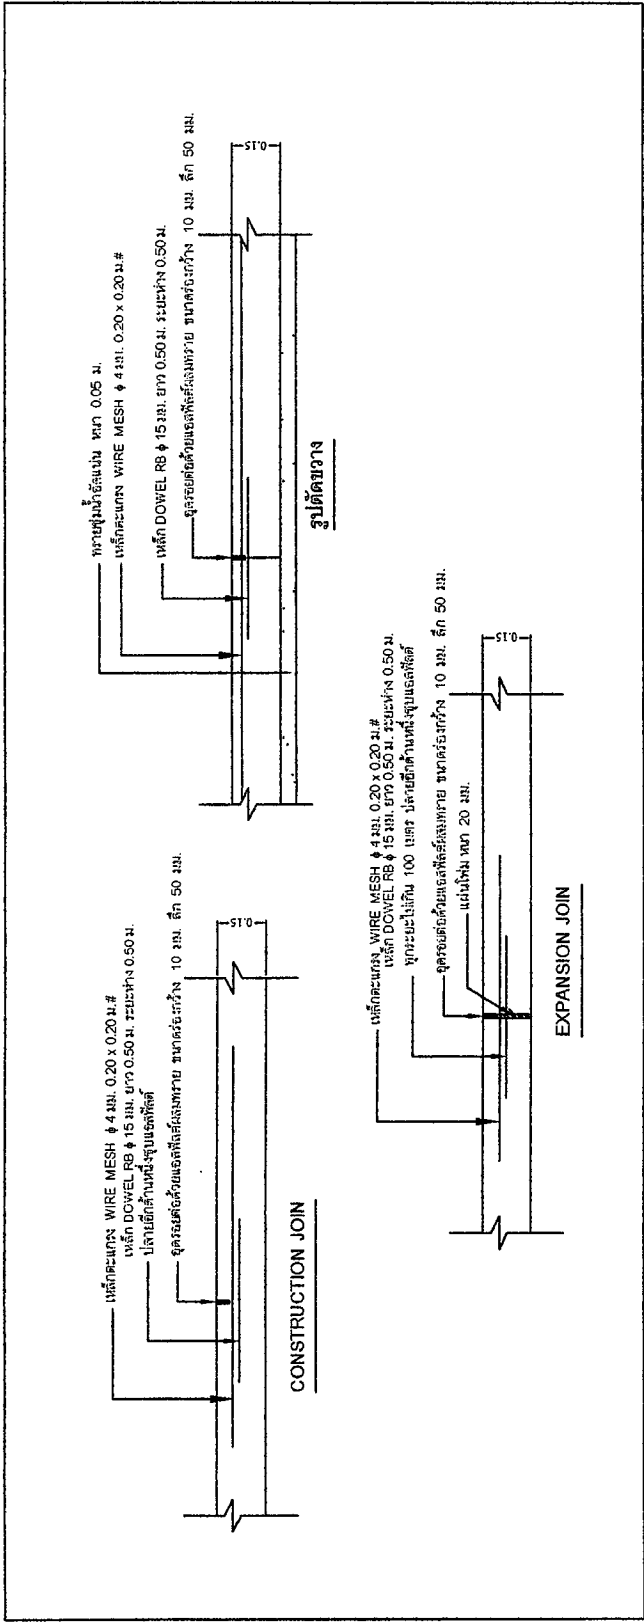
ทรายหุ้มน้ำอัดแน่น หนา 0.05 ม.
เหล็กตะแกรง WIRE MESH $\phi$ 4 มม. 0.20 x 0.20 ม.#
เหล็ก DOWEL RB $\phi$ 15 มม. ยาว 0.50 ม. ระยะห่าง 0.50 ม.
อุดรอยต่อด้วยแอสฟัลติกผสมทราย ขนาดร่องกว้าง 10 มม. ลึก 50 มม.
0.15
รูปตัดขวาง

เหล็กตะแกรง WIRE MESH $\phi$ 4 มม. 0.20 x 0.20 ม.#
เหล็ก DOWEL RB $\phi$ 15 มม. ยาว 0.50 ม. ระยะห่าง 0.50 ม.
ปลายยึดด้านหนึ่งจุ่มแอสฟัลต์
อุดรอยต่อด้วยแอสฟัลติกผสมทราย ขนาดร่องกว้าง 10 มม. ลึก 50 มม.
0.15
CONSTRUCTION JOIN

เหล็กตะแกรง WIRE MESH $\phi$ 4 มม. 0.20 x 0.20 ม.#
เหล็ก DOWEL RB $\phi$ 15 มม. ยาว 0.50 ม. ระยะห่าง 0.50 ม.
ทุกระยะไม่เกิน 100 เมตร ปลายยึดด้านหนึ่งจุ่มแอสฟัลต์
อุดรอยต่อด้วยแอสฟัลติกผสมทราย ขนาดร่องกว้าง 10 มม. ลึก 50 มม.
แผ่นไฟเบอร์ หนา 20 มม.
0.15
EXPANSION JOIN